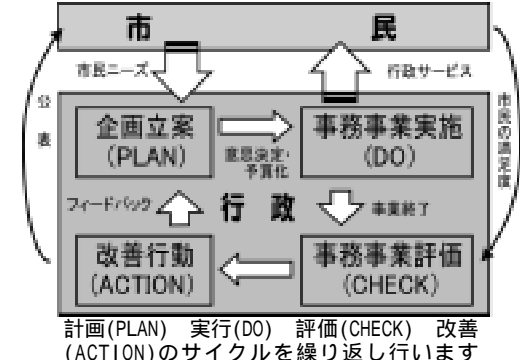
市　民

市民ニーズ

行政サービス

公表

市民の満足度

企画立案
(PLAN)

意思決定・予算化

事務事業実施
(DO)

フィードバック

行　政

事業終了

改善行動
(ACTION)

事務事業評価
(CHECK)

計画(PLAN) 実行(DO) 評価(CHECK) 改善(ACTION)のサイクルを繰り返し行います